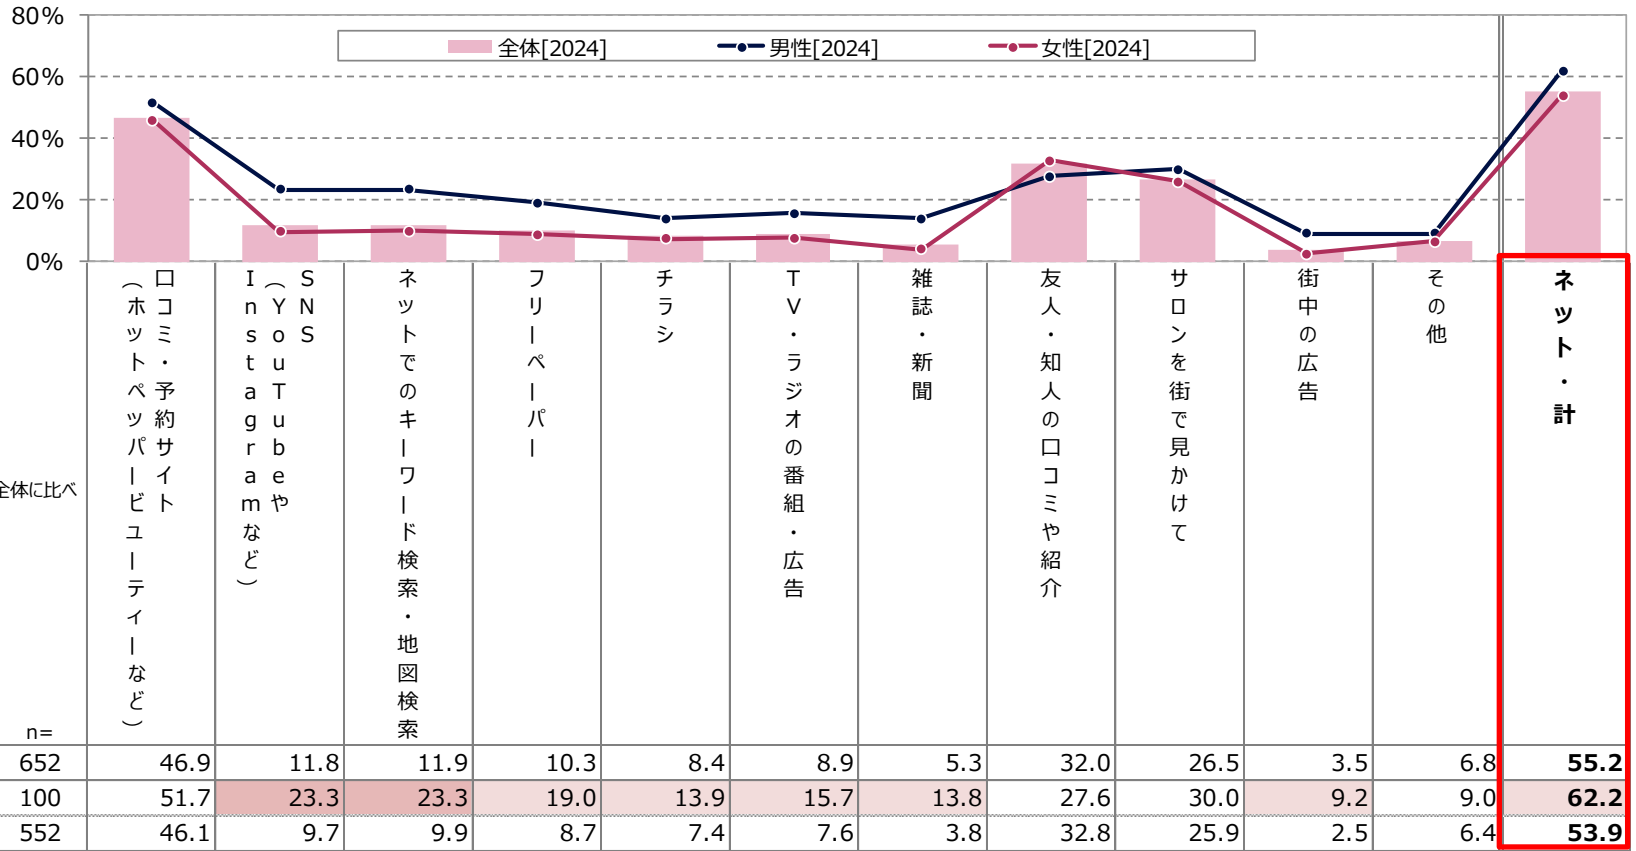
80%
60%
40%
20%
0%

全体[2024]
男性[2024]
女性[2024]

全体に比べ

n=

| n= | 口コミ・予約サイト（ホットペッパービューティーなど） | SNS（YouTubeやInstagramなど） | ネットでのキーワード検索・地図検索 | フリーペーパー | チラシ | TV・ラジオの番組・広告 | 雑誌・新聞 | 友人・知人の口コミや紹介 | サロンを街で見かけて | 街中の広告 | その他 | ネット・計 |
|---|---|---|---|---|---|---|---|---|---|---|---|---|
| 652 | 46.9 | 11.8 | 11.9 | 10.3 | 8.4 | 8.9 | 5.3 | 32.0 | 26.5 | 3.5 | 6.8 | 55.2 |
| 100 | 51.7 | 23.3 | 23.3 | 19.0 | 13.9 | 15.7 | 13.8 | 27.6 | 30.0 | 9.2 | 9.0 | 62.2 |
| 552 | 46.1 | 9.7 | 9.9 | 8.7 | 7.4 | 7.6 | 3.8 | 32.8 | 25.9 | 2.5 | 6.4 | 53.9 |